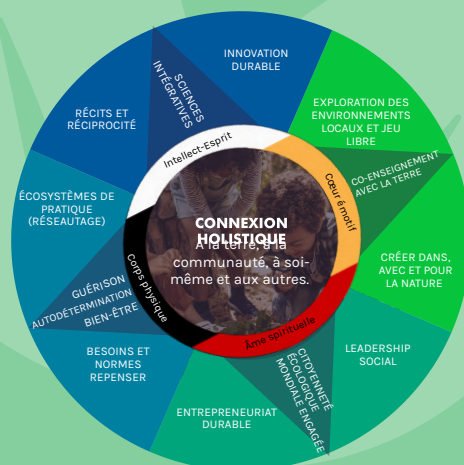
INNOVATION DURABLE

SCIENCES INTÉGRATIVES

RÉCITS ET RÉCIPROCITÉ

EXPLORATION DES ENVIRONNEMENTS LOCAUX ET JEU LIBRE

CO-ENSEIGNEMENT AVEC LA TERRE

ÉCOSYSTÈMES DE PRATIQUE (RÉSEAUTAGE)

Intellect-Esprit

Cœur émotif

Corps physique

Âme spirituelle

CONNEXION HOLISTIQUE

À la terre, à la communauté, à soi-même et aux autres.

CRÉER DANS, AVEC ET POUR LA NATURE

GUÉRISON AUTODÉTERMINATION BIEN-ÊTRE

BESOINS ET NORMES REPENSER

LEADERSHIP SOCIAL

CITOYENNETÉ ÉCOLOGIQUE MONDIALE ENGAGÉE

ENTREPRENEURIAT DURABLE